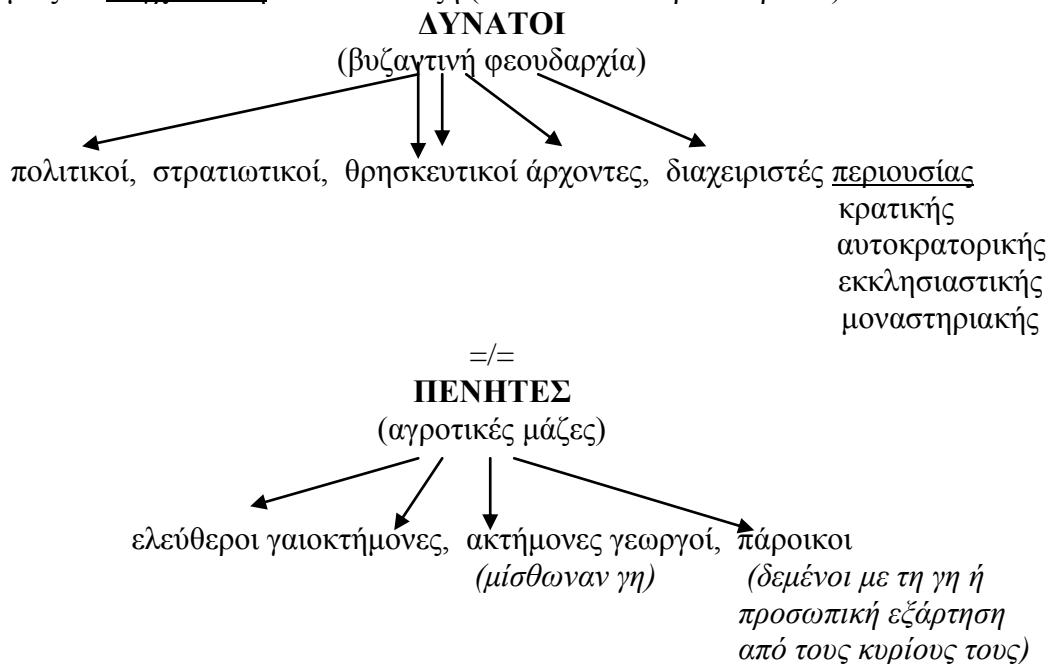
ΔΥΝΑΤΟΙ
(βυζαντινή φεουδαρχία)

πολιτικοί, στρατιωτικοί, θρησκευτικοί άρχοντες, διαχειριστές περιουσίας
κρατικής
αυτοκρατορικής
εκκλησιαστικής
μοναστηριακής

=/=

ΠΕΝΗΤΕΣ
(αγροτικές μάζες)

ελεύθεροι γαιοκτήμονες, ακτήμονες γεωργοί, πάροικοι
(μίσθωναν γη) (δεμένοι με τη γη ή προσωπική εξάρτηση από τους κυρίους τους)